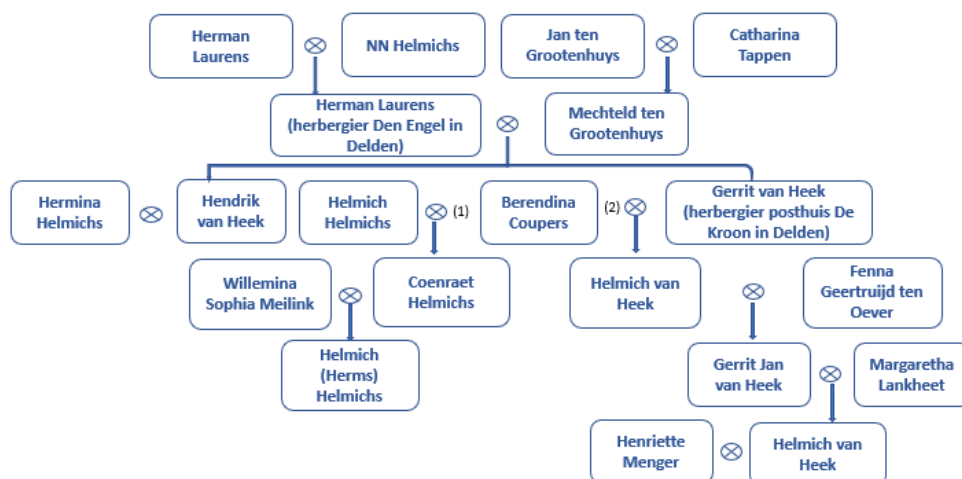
Herman Laurens

⊗

NN Helmichs

Jan ten Grootenhuys

⊗

Catharina Tappen

Herman Laurens (herbergier Den Engel in Delden)

⊗

Mechteld ten Grootenhuys

Hermina Helmichs

⊗

Hendrik van Heek

Helmich Helmichs

⊗ (1)

Berendina Coupers

(2) ⊗

Gerrit van Heek (herbergier posthuis De Kroon in Delden)

Willemina Sophia Meilink

⊗

Coenraet Helmichs

Helmich van Heek

⊗

Fenna Geertruijd ten Oever

Helmich (Herms) Helmichs

Gerrit Jan van Heek

⊗

Margaretha Lankheet

Henriette Menger

⊗

Helmich van Heek